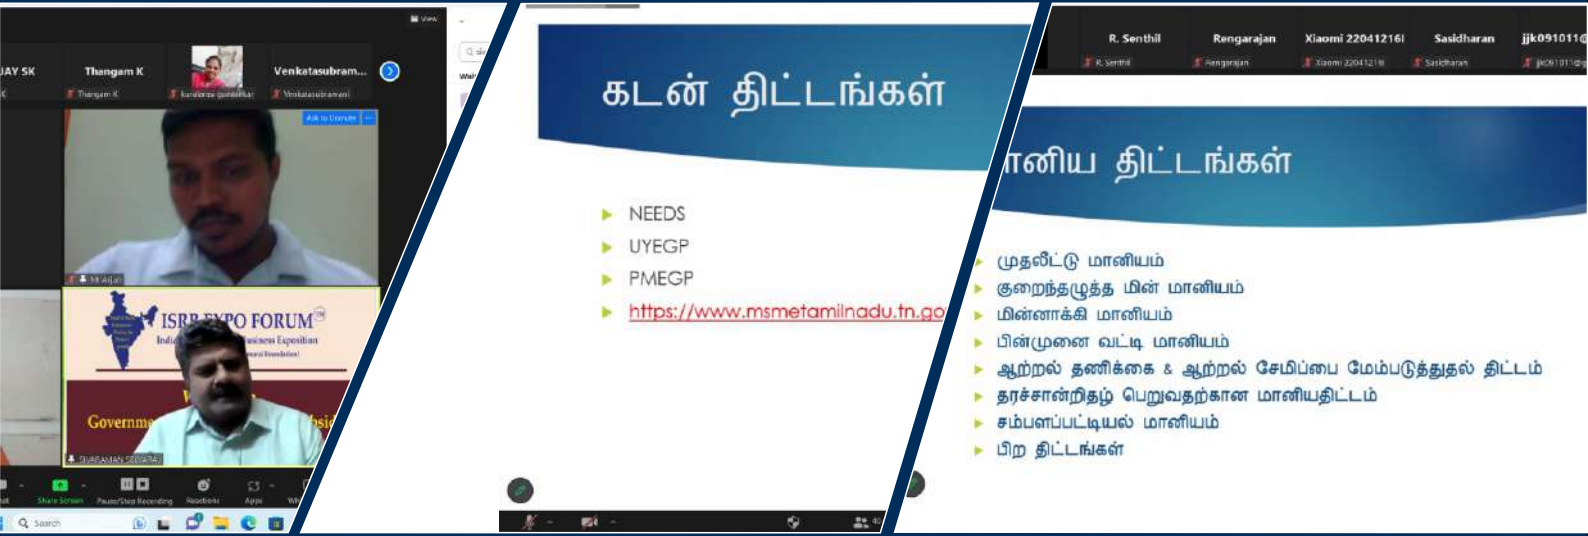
View

JAY SK
Thangam K
Venkatasubram...
Thangam K
karunai gamesker
Venkatasubramani

Ask to Unmute

Mr.Arjun

ISRR EXPO FORUM
Indi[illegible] Business Exposition
Governme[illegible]si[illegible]

SIVARAMAN SEDVARAJ

Share Screen
Pause/Stop Recording
Reactions
Apps

Search

கடன் திட்டங்கள்

NEEDS
UYEGP
PMEGP
https://www.msmetamilnadu.tn.go

R. Senthil
Rengarajan
Xiaomi 22041216I
Sasidharan
jjk091011@
R. Senthil
Rengarajan
Xiaomi 22041216I
Sasidharan
jjk091011@g

ானிய திட்டங்கள்

முதலீட்டு மானியம்
குறைந்தழுத்த மின் மானியம்
மின்னாக்கி மானியம்
பின்முனை வட்டி மானியம்
ஆற்றல் தணிக்கை & ஆற்றல் சேமிப்பை மேம்படுத்துதல் திட்டம்
தரச்சான்றிதழ் பெறுவதற்கான மானியதிட்டம்
சம்பளப்பட்டியல் மானியம்
பிற திட்டங்கள்